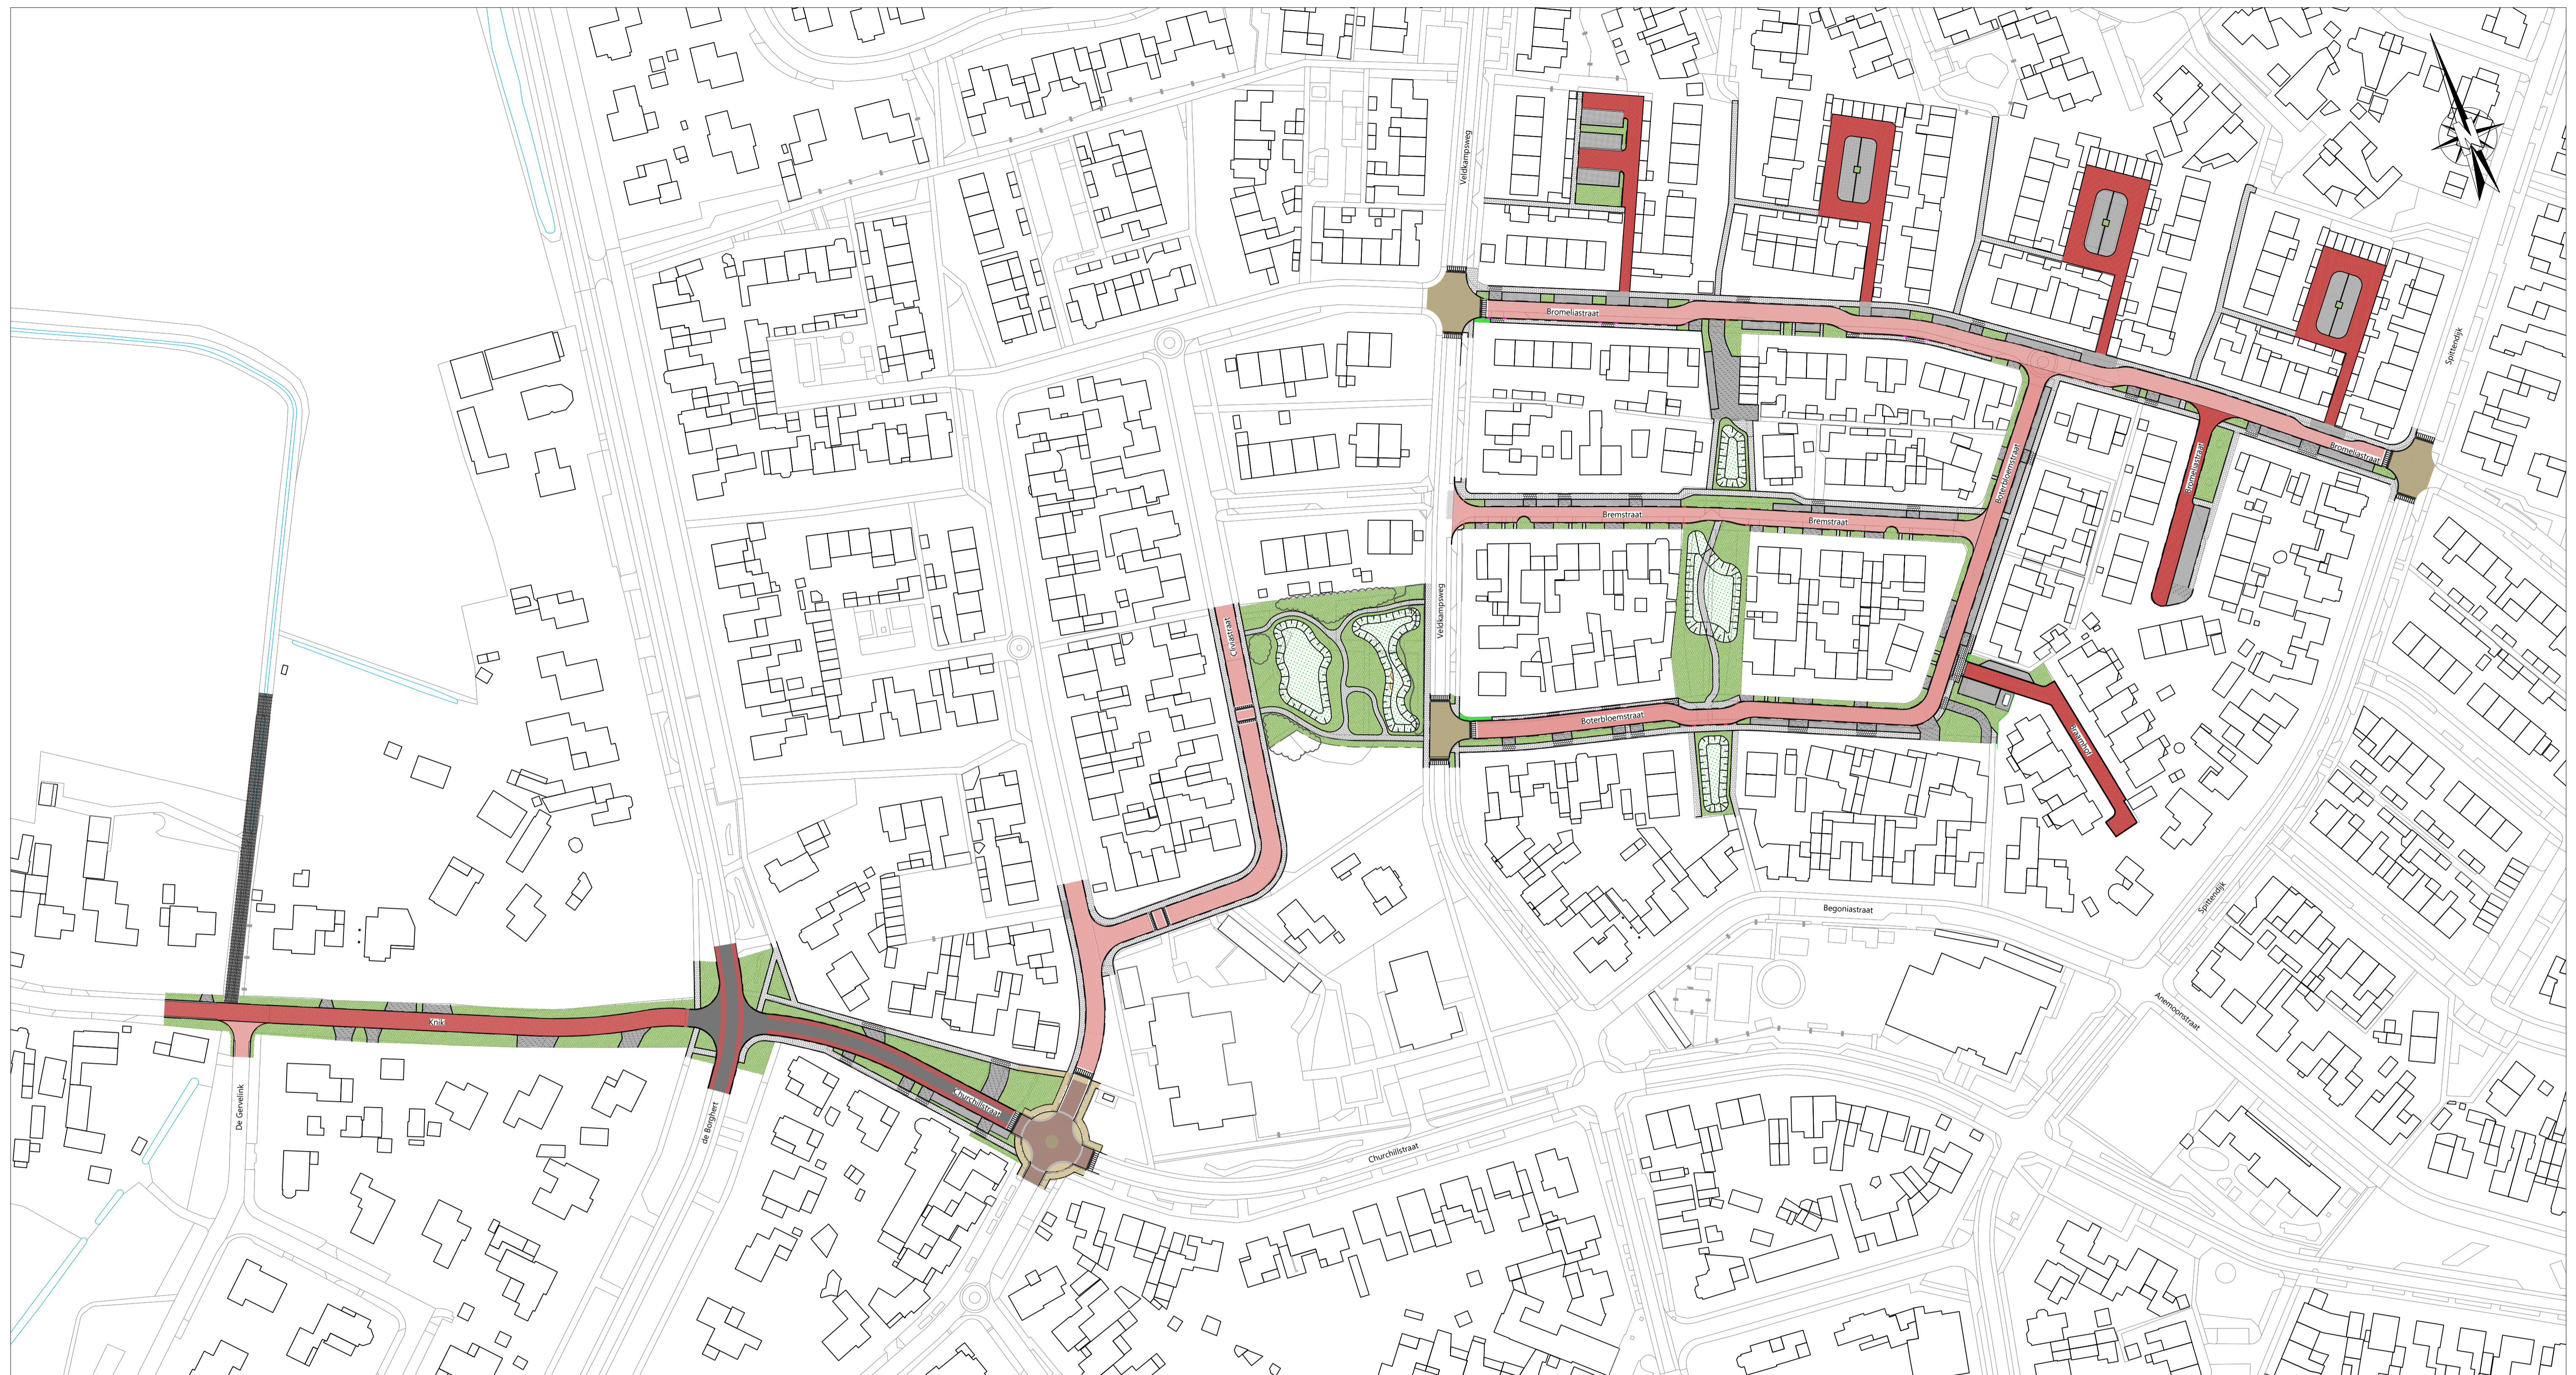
Veldkampsweg
Bromeliastraat
Spintendijk
Bromeliastraat
Boterbloemstraat
Bromeliastraat
Bremstraat
Bremstraat
Clivastraat
Veldkampsweg
Boterbloemstraat
Bramhof
Begoniastraat
Spintendijk
Anemoonstraat
Knik
Churchillstraat
Churchillstraat
De Gervelink
de Borghert